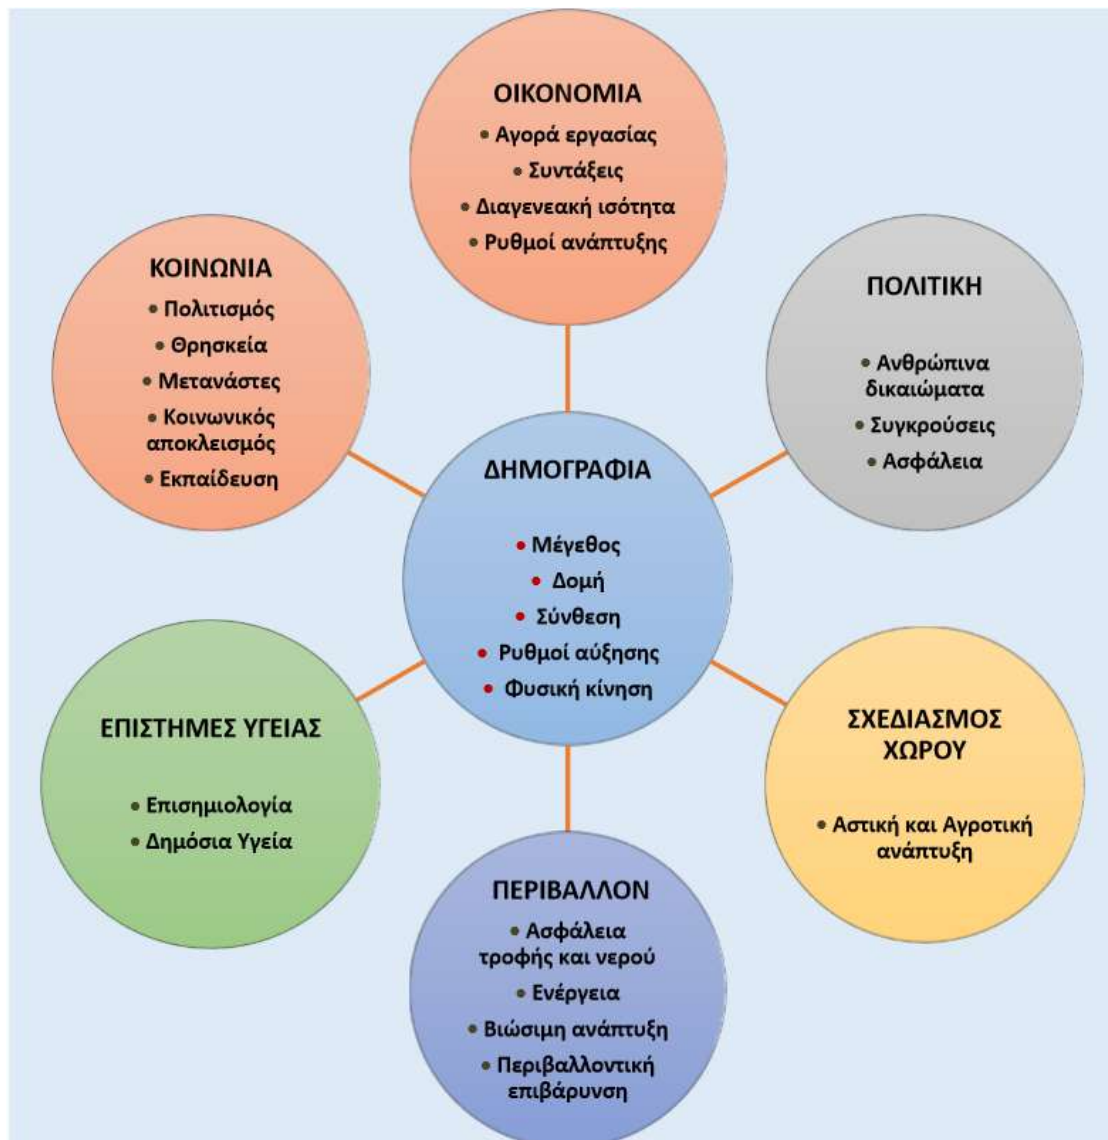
ΟΙΚΟΝΟΜΙΑ
• Αγορά εργασίας
• Συντάξεις
• Διαγενεακή ισότητα
• Ρυθμοί ανάπτυξης

ΚΟΙΝΩΝΙΑ
• Πολιτισμός
• Θρησκεία
• Μετανάστες
• Κοινωνικός αποκλεισμός
• Εκπαίδευση

ΠΟΛΙΤΙΚΗ
• Ανθρώπινα δικαιώματα
• Συγκρούσεις
• Ασφάλεια

ΔΗΜΟΓΡΑΦΙΑ
• Μέγεθος
• Δομή
• Σύνθεση
• Ρυθμοί αύξησης
• Φυσική κίνηση

ΕΠΙΣΤΗΜΕΣ ΥΓΕΙΑΣ
• Επισημιολογία
• Δημόσια Υγεία

ΣΧΕΔΙΑΣΜΟΣ ΧΩΡΟΥ
• Αστική και Αγροτική ανάπτυξη

ΠΕΡΙΒΑΛΛΟΝ
• Ασφάλεια τροφής και νερού
• Ενέργεια
• Βιώσιμη ανάπτυξη
• Περιβαλλοντική επιβάρυνση